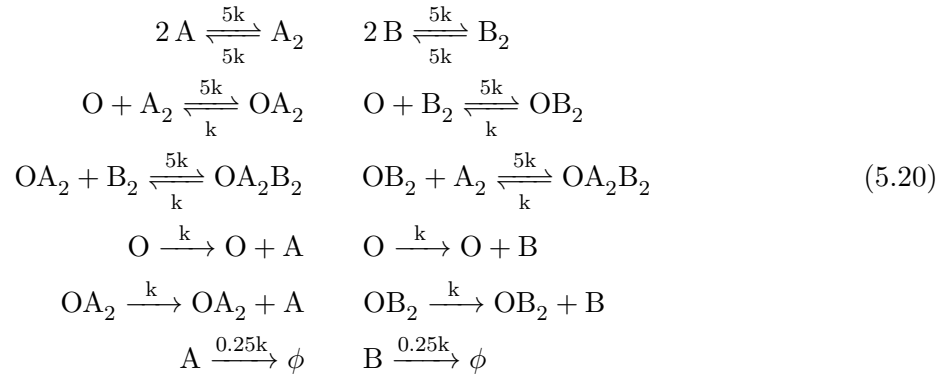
$2\,\mathrm{A} \underset{5\mathrm{k}}{\overset{5\mathrm{k}}{\rightleftharpoons}} \mathrm{A}_2 \qquad 2\,\mathrm{B} \underset{5\mathrm{k}}{\overset{5\mathrm{k}}{\rightleftharpoons}} \mathrm{B}_2$

$\mathrm{O} + \mathrm{A}_2 \underset{\mathrm{k}}{\overset{5\mathrm{k}}{\rightleftharpoons}} \mathrm{OA}_2 \qquad \mathrm{O} + \mathrm{B}_2 \underset{\mathrm{k}}{\overset{5\mathrm{k}}{\rightleftharpoons}} \mathrm{OB}_2$

$\mathrm{OA}_2 + \mathrm{B}_2 \underset{\mathrm{k}}{\overset{5\mathrm{k}}{\rightleftharpoons}} \mathrm{OA}_2\mathrm{B}_2 \qquad \mathrm{OB}_2 + \mathrm{A}_2 \underset{\mathrm{k}}{\overset{5\mathrm{k}}{\rightleftharpoons}} \mathrm{OA}_2\mathrm{B}_2$ (5.20)

$\mathrm{O} \xrightarrow{\mathrm{k}} \mathrm{O} + \mathrm{A} \qquad \mathrm{O} \xrightarrow{\mathrm{k}} \mathrm{O} + \mathrm{B}$

$\mathrm{OA}_2 \xrightarrow{\mathrm{k}} \mathrm{OA}_2 + \mathrm{A} \qquad \mathrm{OB}_2 \xrightarrow{\mathrm{k}} \mathrm{OB}_2 + \mathrm{B}$

$\mathrm{A} \xrightarrow{0.25\mathrm{k}} \phi \qquad \mathrm{B} \xrightarrow{0.25\mathrm{k}} \phi$